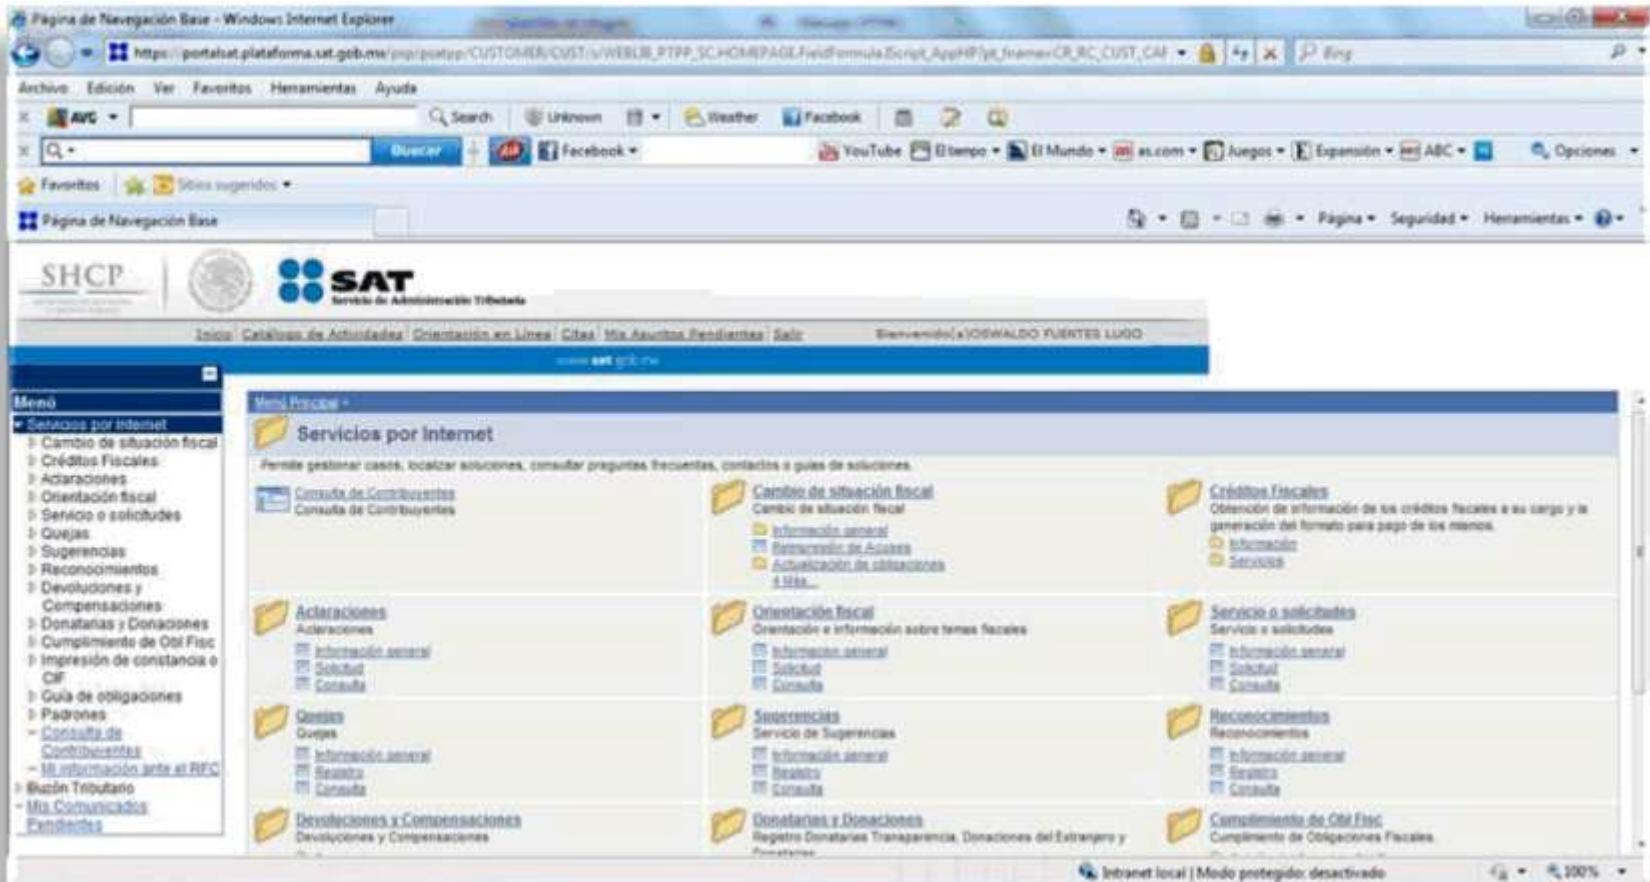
Página de Navegación Base - Windows Internet Explorer

https://portalsat.plataforma.sat.gob.mx/psp/psatpp/CUSTOMER/CUST/s/WEBLIB_PTPP_SC.HOMEPAGE.FieldFormula.IScript_AppHP?pt_fname=CR_RC_CUST_CAF

Bing

Archivo Edición Ver Favoritos Herramientas Ayuda

AVG Search Unknown Weather Facebook

Buscar Facebook YouTube El tiempo El Mundo as.com Juegos Expansión ABC Opciones

Favoritos Sitios sugeridos

Página de Navegación Base

Página Seguridad Herramientas

SHCP

SAT Servicio de Administración Tributaria

Inicio | Catálogo de Actividades | Orientación en Línea | Citas | Mis Asuntos Pendientes | Salir Bienvenido(a) OSWALDO FUENTES LUGO

www.sat.gob.mx

Menú

Servicios por Internet
Cambio de situación fiscal
Créditos Fiscales
Aclaraciones
Orientación fiscal
Servicio o solicitudes
Quejas
Sugerencias
Reconocimientos
Devoluciones y Compensaciones
Donatarias y Donaciones
Cumplimiento de Obl Fisc
Impresión de constancia o CIF
Guía de obligaciones
Padrones
Consulta de Contribuyentes
Mi información ante el RFC
Buzón Tributario
Mis Comunicados Pendientes

Menú Principal >

Servicios por Internet

Permite gestionar casos, localizar soluciones, consultar preguntas frecuentes, contactos o guías de soluciones.

Consulta de Contribuyentes
Consulta de Contribuyentes

Cambio de situación fiscal
Cambio de situación fiscal
Información general
Reimpresión de Acuses
Actualización de obligaciones
4 Más...

Créditos Fiscales
Obtención de información de los créditos fiscales a su cargo y la generación del formato para pago de los mismos.
Información
Servicios

Aclaraciones
Aclaraciones
Información general
Solicitud
Consulta

Orientación fiscal
Orientación e información sobre temas fiscales
Información general
Solicitud
Consulta

Servicio o solicitudes
Servicio o solicitudes
Información general
Solicitud
Consulta

Quejas
Quejas
Información general
Registro
Consulta

Sugerencias
Servicio de Sugerencias
Información general
Registro
Consulta

Reconocimientos
Reconocimientos
Información general
Registro
Consulta

Devoluciones y Compensaciones
Devoluciones y Compensaciones

Donatarias y Donaciones
Registro Donatarias Transparencia, Donaciones del Extranjero y Donatarias

Cumplimiento de Obl Fisc
Cumplimiento de Obligaciones Fiscales

Intranet local | Modo protegido: desactivado 100%